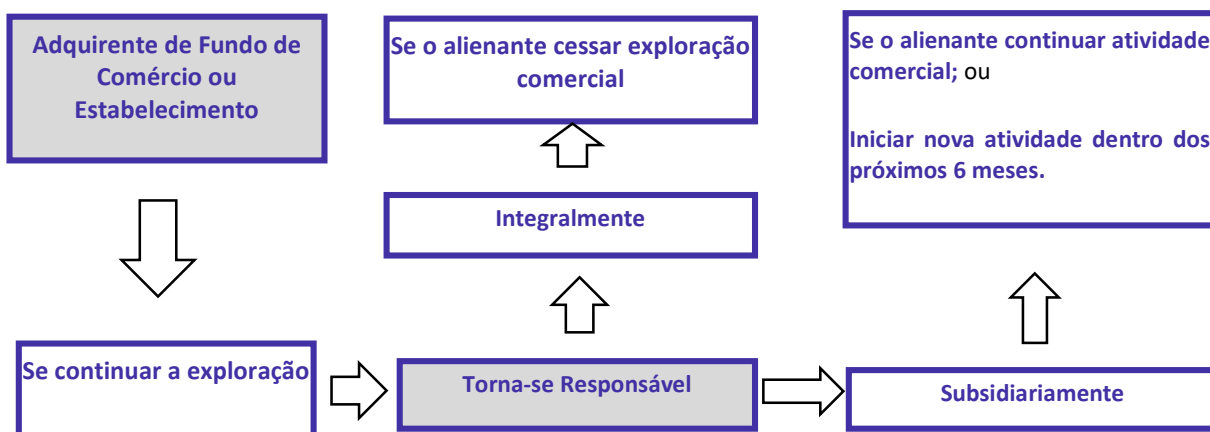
Adquirente de Fundo de Comércio ou Estabelecimento

Se o alienante cessar exploração comercial

Se o alienante continuar atividade comercial; ou

Iniciar nova atividade dentro dos próximos 6 meses.

Integralmente

Se continuar a exploração

Torna-se Responsável

Subsidiariamente